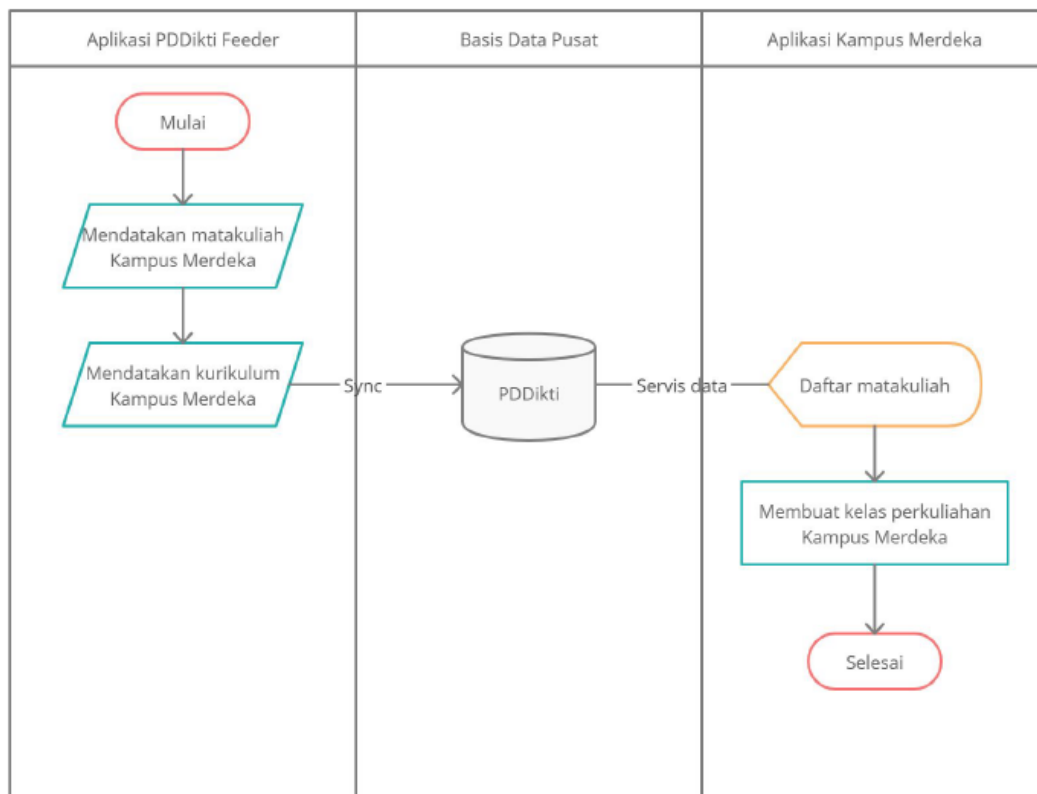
Aplikasi PDDikti Feeder

Basis Data Pusat

Aplikasi Kampus Merdeka

Mulai

Mendatakan matakuliah Kampus Merdeka

Mendatakan kurikulum Kampus Merdeka

Sync

PDDikti

Servis data

Daftar matakuliah

Membuat kelas perkuliahan Kampus Merdeka

Selesai